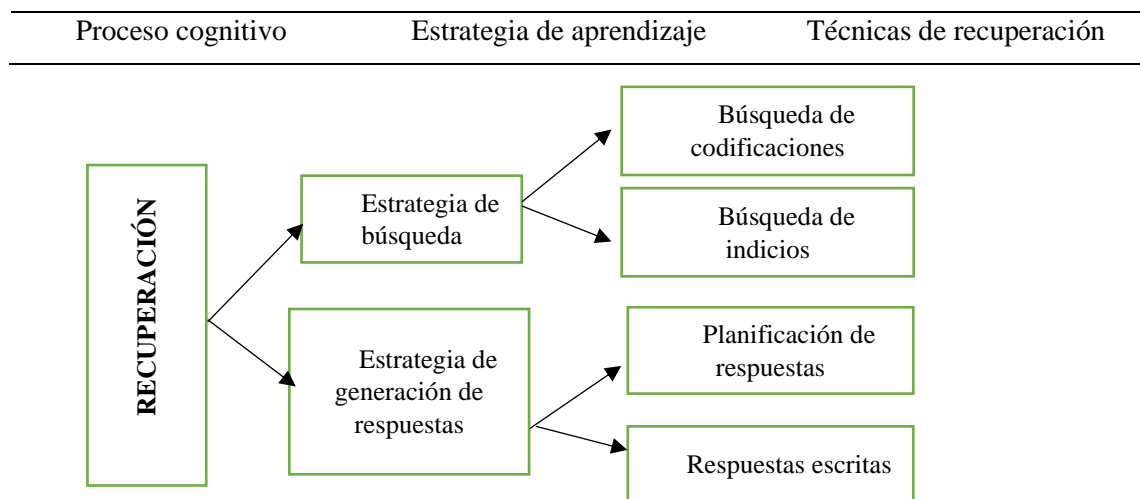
Proceso cognitivo Estrategia de aprendizaje Técnicas de recuperación

RECUPERACIÓN

Estrategia de búsqueda

Búsqueda de codificaciones

Búsqueda de indicios

Estrategia de generación de respuestas

Planificación de respuestas

Respuestas escritas